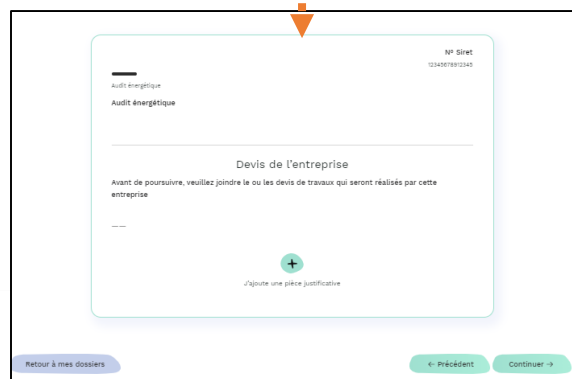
N° Siret
12345678912345

Audit énergétique

Audit énergétique

Devis de l'entreprise

Avant de poursuivre, veuillez joindre le ou les devis de travaux qui seront réalisés par cette entreprise

+

J'ajoute une pièce justificative

Retour à mes dossiers

← Précédent

Continuer →